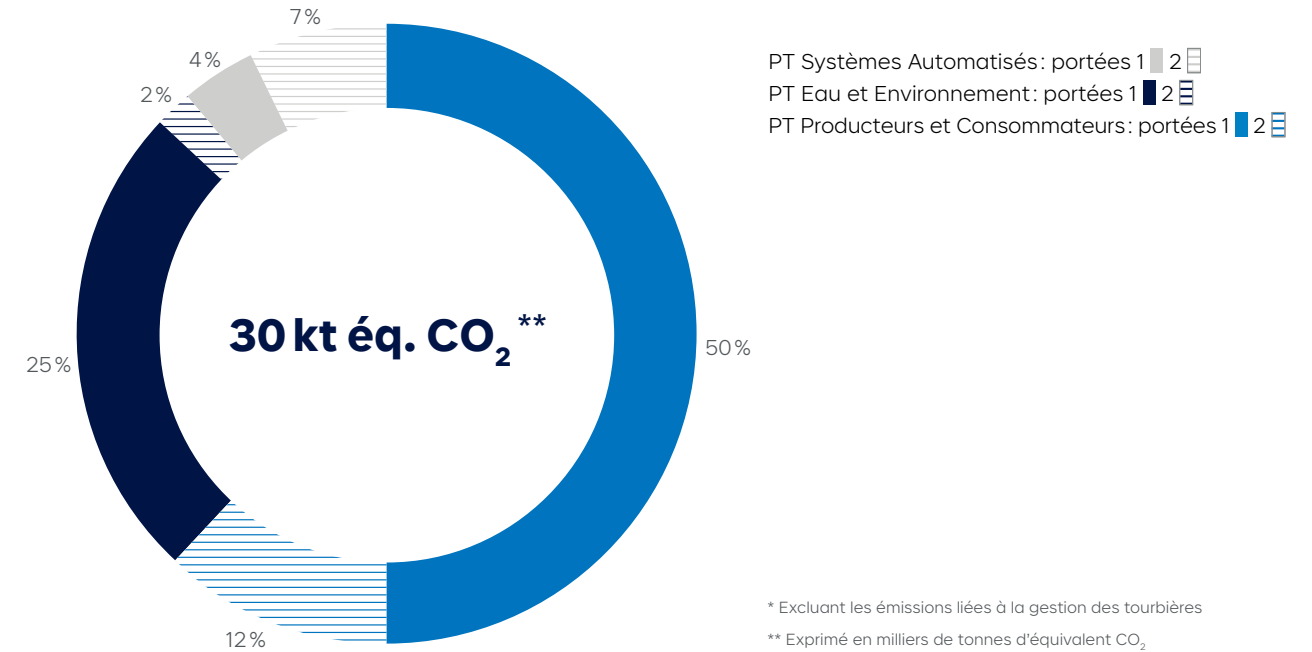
7 %

4 %

2 %

25 %

30 kt éq. $CO_2$ **

50 %

12 %

PT Systèmes Automatisés : portées 1 2
PT Eau et Environnement : portées 1 2
PT Producteurs et Consommateurs : portées 1 2

* Excluant les émissions liées à la gestion des tourbières

** Exprimé en milliers de tonnes d'équivalent $CO_2$